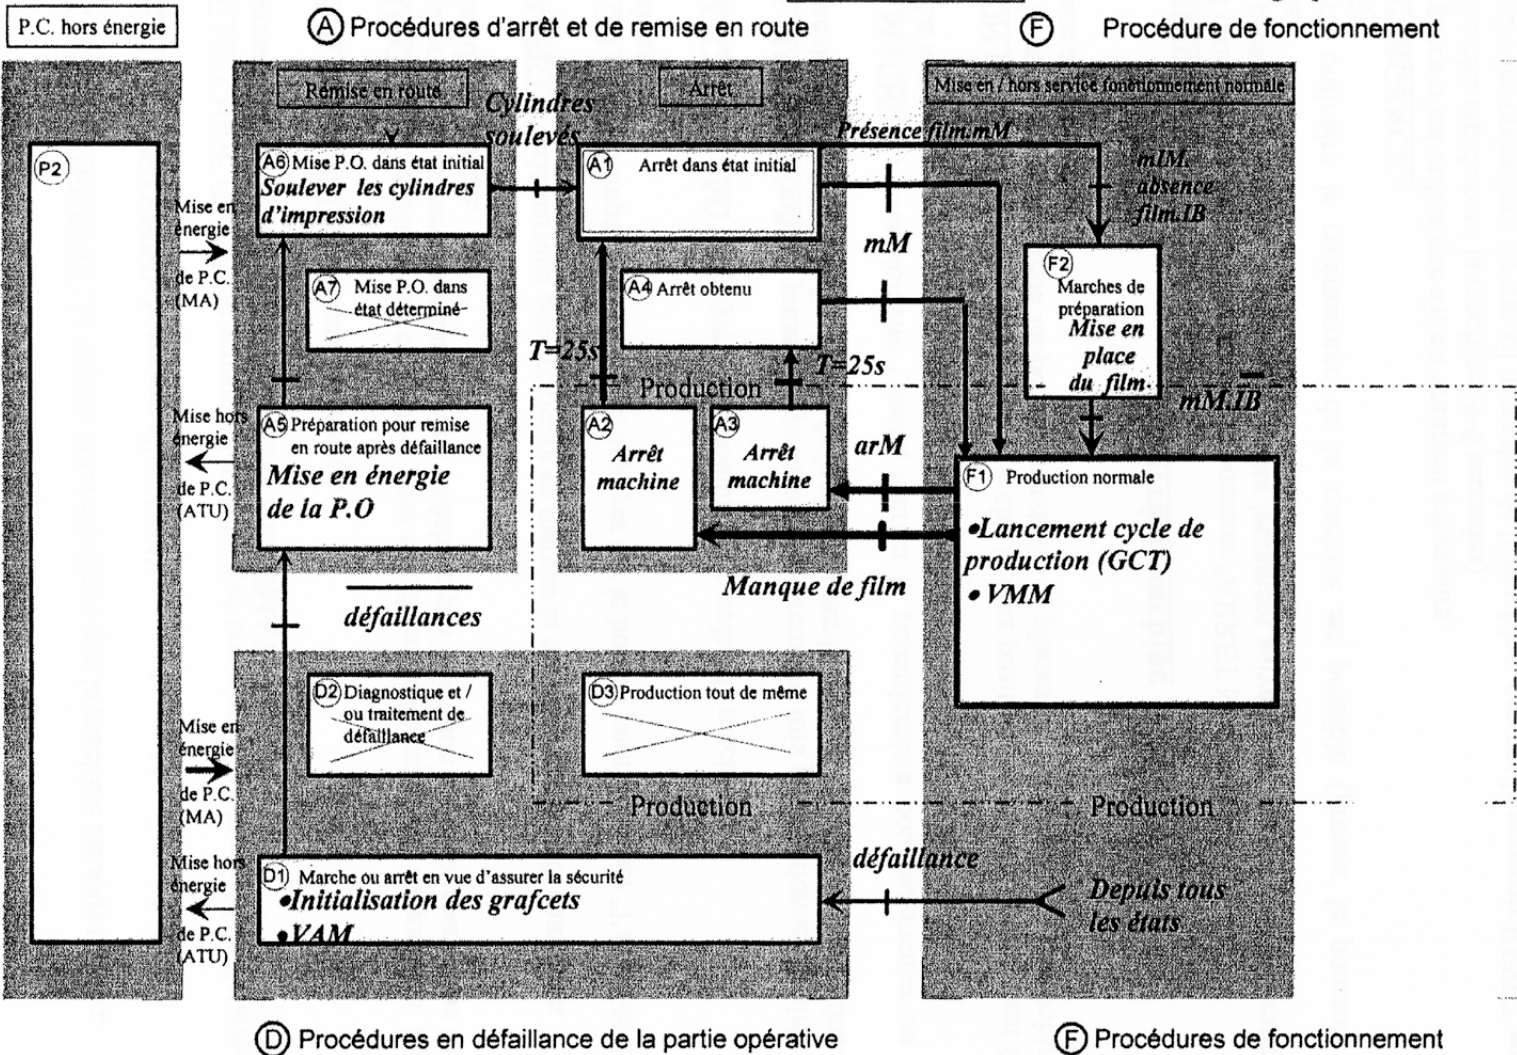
P.C. hors énergie

(A) Procédures d'arrêt et de remise en route

(F) Procédure de fonctionnement

Remise en route

Arrêt

Mise en / hors service fonctionnement normale

Cylindres soulevés

Présence film.mM

mIM. absence film.IB

(P2)

Mise en énergie de P.C. (MA)

Mise hors énergie de P.C. (ATU)

Mise en énergie de P.C. (MA)

Mise hors énergie de P.C. (ATU)

(A6) Mise P.O. dans état initial
Soulever les cylindres d'impression

(A7) Mise P.O. dans état déterminé

(A5) Préparation pour remise en route après défaillance
Mise en énergie de la P.O

(A1) Arrêt dans état initial

(A4) Arrêt obtenu

mM

T=25s

T=25s

Production

(A2) Arrêt machine

(A3) Arrêt machine

arM

Manque de film

(F2) Marches de préparation
Mise en place du film

$\overline{mM.IB}$

(F1) Production normale
•Lancement cycle de production (GCT)
• VMM

$\overline{\text{défaillances}}$

(D2) Diagnostique et / ou traitement de défaillance

(D3) Production tout de même

Production

Production

défaillance

(D1) Marche ou arrêt en vue d'assurer la sécurité
•Initialisation des grafcets
•VAM

Depuis tous les états

(D) Procédures en défaillance de la partie opérative

(F) Procédures de fonctionnement